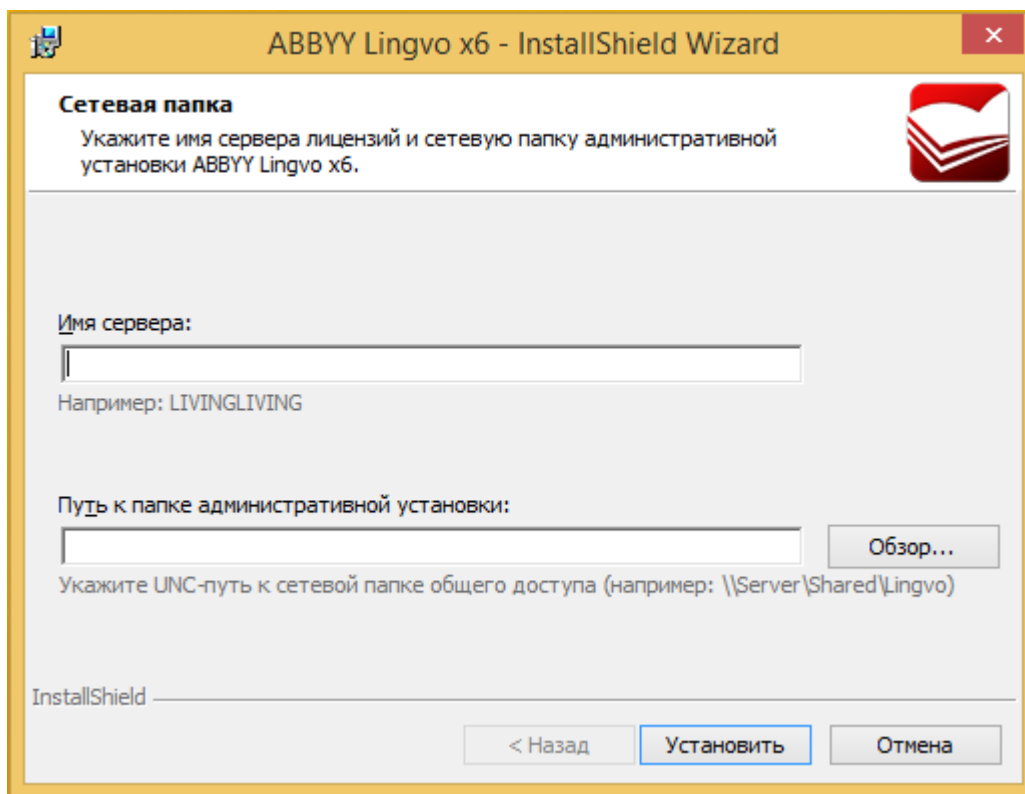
ABBYY Lingvo x6 - InstallShield Wizard

Сетевая папка

Укажите имя сервера лицензий и сетевую папку административной установки ABBYY Lingvo x6.

Имя сервера:

Например: LIVINGLIVING

Путь к папке административной установки:

Обзор...

Укажите UNC-путь к сетевой папке общего доступа (например: \\Server\Shared\Lingvo)

InstallShield

< Назад

Установить

Отмена